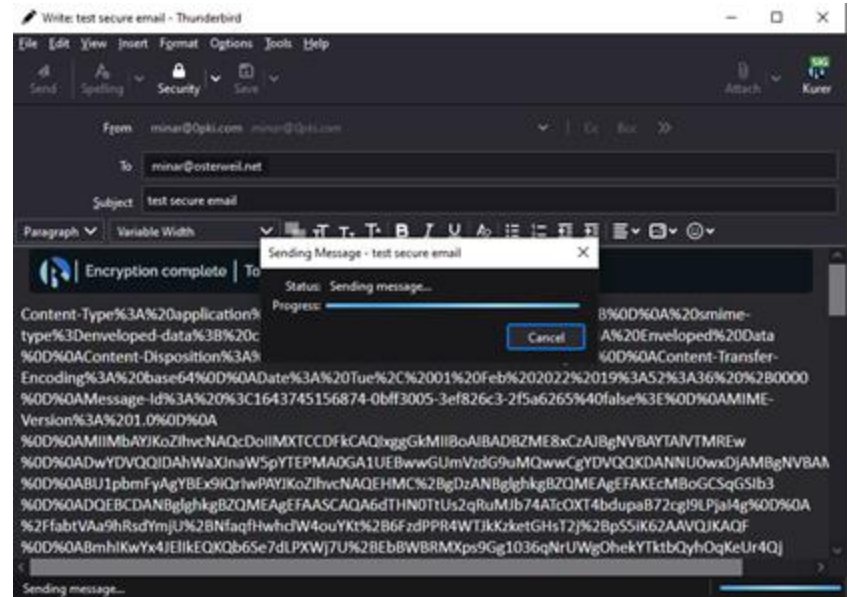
Write: test secure email - Thunderbird

File Edit View Insert Format Options Tools Help

Send Spelling Security Save Attach Kurer

From minar@Opki.com minar@Opki.com Cc Bcc »

To minar@osterweil.net

Subject test secure email

Paragraph Variable Width

Encryption complete | To

Sending Message - test secure email

Status: Sending message...

Progress:

Cancel

Content-Type%3A%20application%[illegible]3B%0D%0A%20smime-type%3Denveloped-data%3B%20c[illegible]A%20Enveloped%20Data%0D%0AContent-Disposition%3A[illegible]0D%0AContent-Transfer-Encoding%3A%20base64%0D%0ADate%3A%20Tue%2C%2001%20Feb%202022%2019%3A52%3A36%20%2B0000%0D%0AMessage-Id%3A%20%3C1643745156874-0bff3005-3ef826c3-2f5a6265%40false%3E%0D%0AMIME-Version%3A%201.0%0D%0A
%0D%0AMIIMbAYJKoZihvcNAQcDoIIMXTCCDFkCAQIxggGkMIIBoAIBADBZME8xCzAJBgNVBAYTAlVTMREw%0D%0ADwYDVQQIDAhWaXJnaW5pYTEPMA0GA1UEBwwGUmVzdG9uMQwwCgYDVQQKDANNU0wxDjAMBgNVBA%0D%0ABU1pbmFyAgYBEx9iQrIwPAYJKoZIhvcNAQEHMC%2BgDzANBglghkgBZQMEAgEFAKEcMBoGCSqGSIb3%0D%0ADQEBCDANBglghkgBZQMEAgEFAASCAQA6dTHN0TtUs2qRuMJb74ATcOXT4bdupaB72cgI9LPjal4g%0D%0A%2FfabtVAa9hRsdYmjU%2BNfaqfHwhclW4ouYKt%2B6FzdPPR4WTJkKzketGHsT2J%2BpS5iK62AAVQJKAQF%0D%0AABmhiKwYx4JEIlkEQKQb6Se7dLPXWJ7U%2BEbBWBRMXps9Gg1036qNrUWgOhekYTktbQyhOqKeUr4Qj

Sending message...